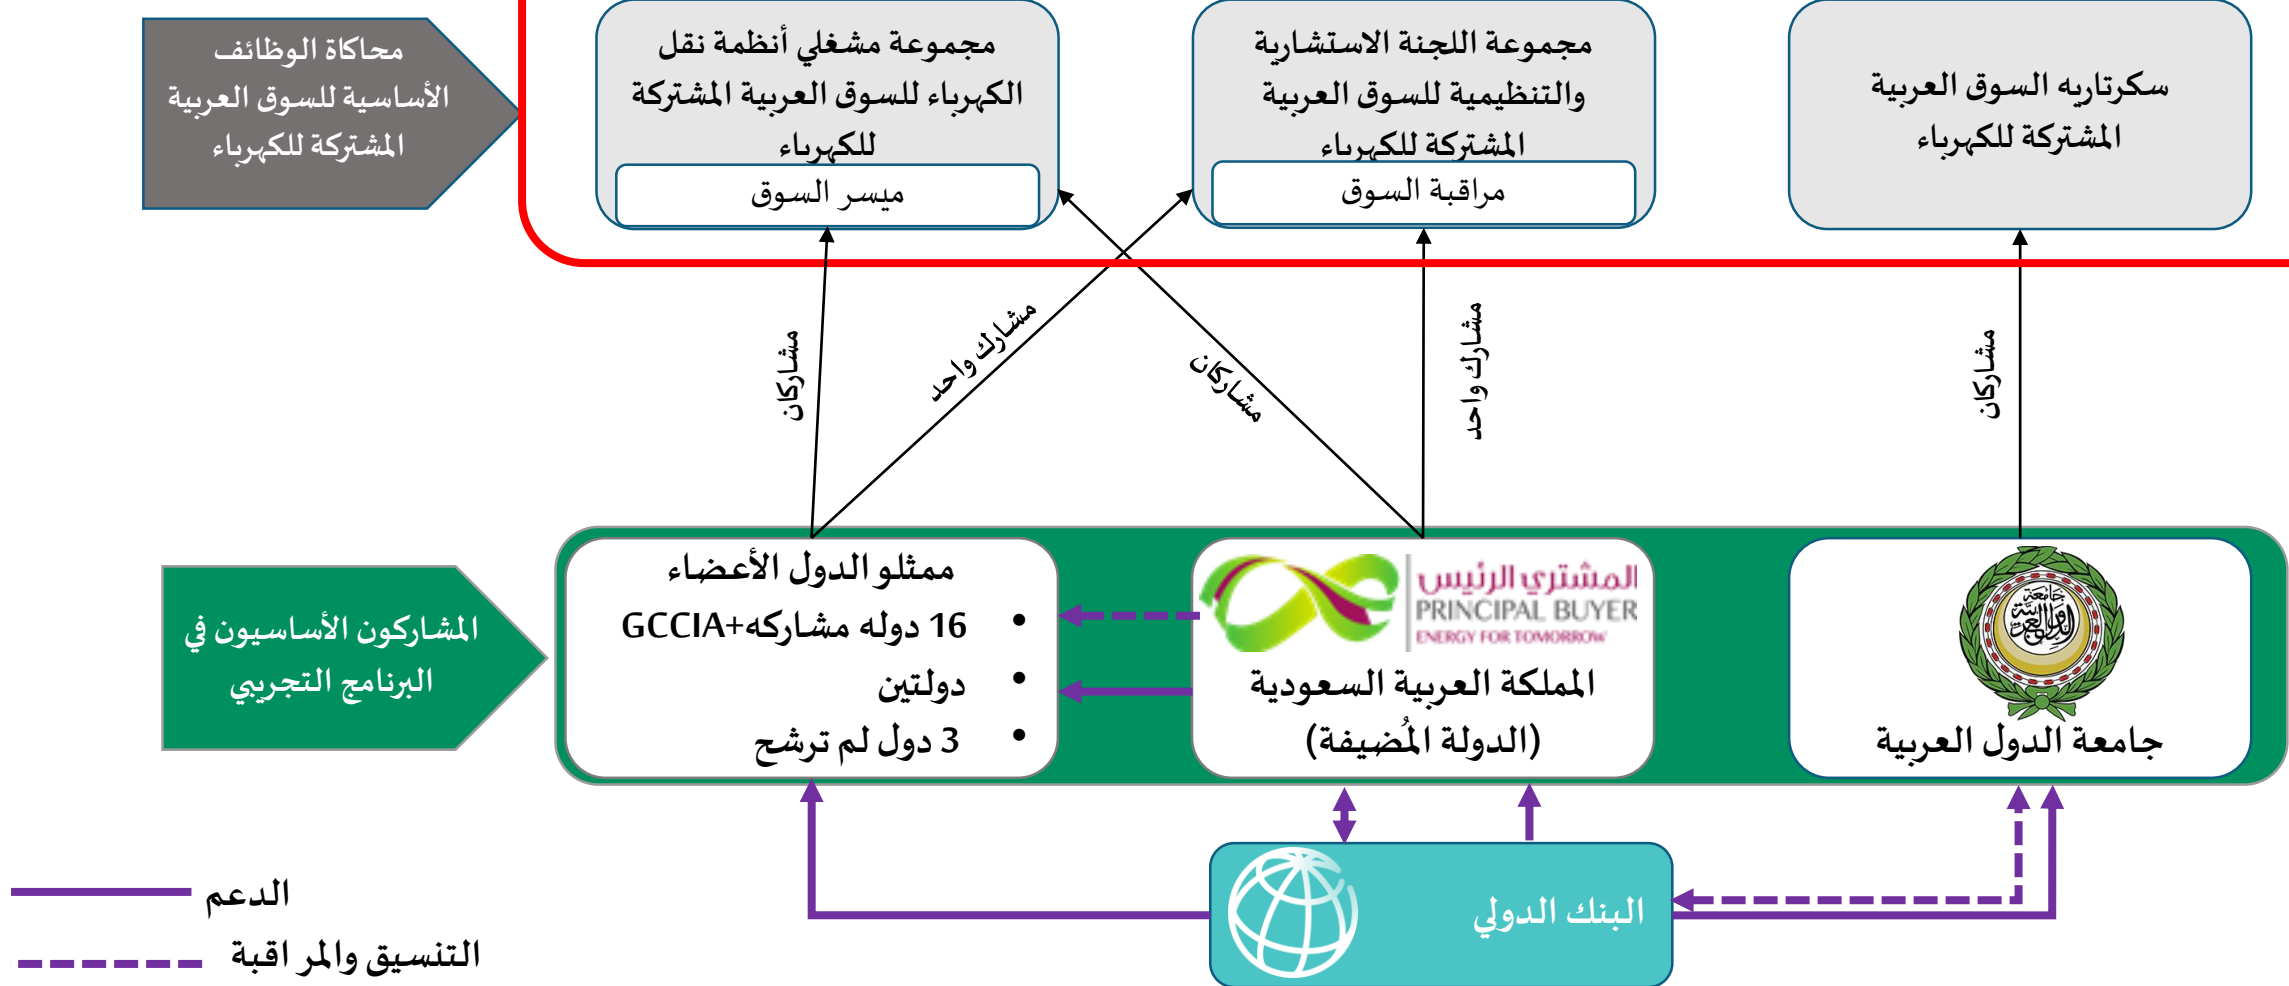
سكرتاريه السوق العربية المشتركة للكهرباء

مجموعة اللجنة الاستشارية والتنظيمية للسوق العربية المشتركة للكهرباء

مراقبة السوق

مجموعة مشغلي أنظمة نقل الكهرباء للسوق العربية المشتركة للكهرباء

ميسر السوق

محاكاة الوظائف الأساسية للسوق العربية المشتركة للكهرباء

مشاركان

مشارك واحد

مشاركان

مشارك واحد

مشاركان

جامعة الدول العربية

المشتري الرئيس
PRINCIPAL BUYER
ENERGY FOR TOMORROW

المملكة العربية السعودية (الدولة المُضيفة)

ممثلو الدول الأعضاء
• 16 دوله مشاركه+GCCIA
• دولتين
• 3 دول لم ترشح

المشاركون الأساسيون في البرنامج التجريبي

البنك الدولي

الدعم

التنسيق والمراقبة